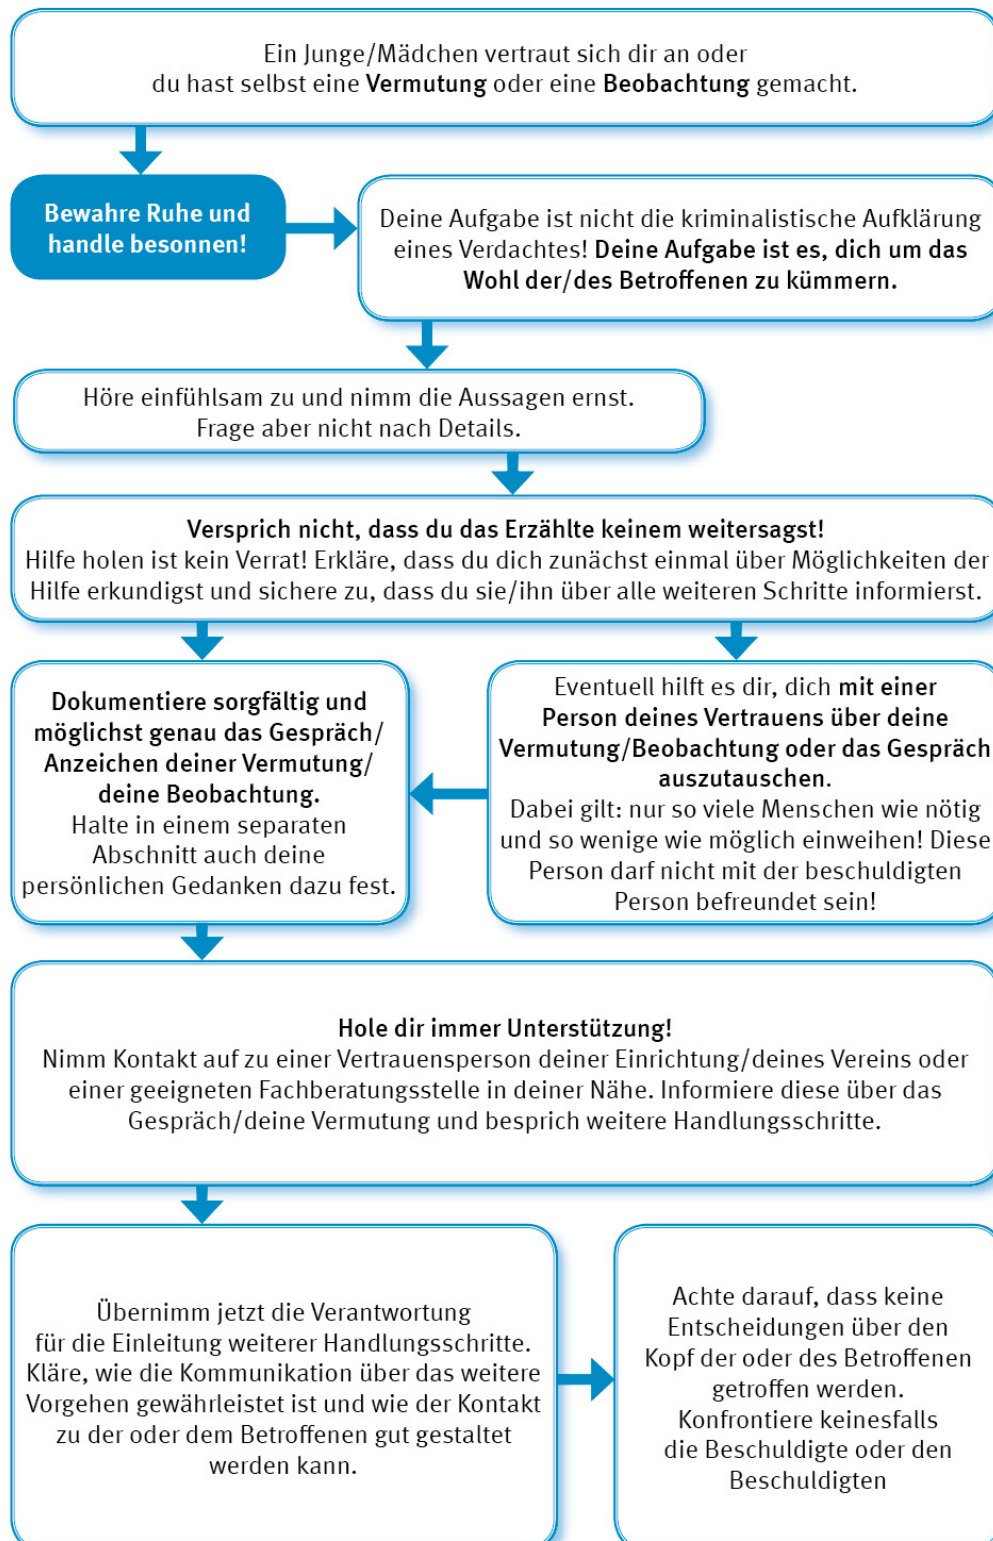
Ein Junge/Mädchen vertraut sich dir an oder du hast selbst eine Vermutung oder eine Beobachtung gemacht.

Bewahre Ruhe und handle besonnen!

Deine Aufgabe ist nicht die kriminalistische Aufklärung eines Verdachtes! Deine Aufgabe ist es, dich um das Wohl der/des Betroffenen zu kümmern.

Höre einfühlsam zu und nimm die Aussagen ernst. Frage aber nicht nach Details.

Versprich nicht, dass du das Erzählte keinem weitersagst!
Hilfe holen ist kein Verrat! Erkläre, dass du dich zunächst einmal über Möglichkeiten der Hilfe erkundigst und sichere zu, dass du sie/ihn über alle weiteren Schritte informierst.

Dokumentiere sorgfältig und möglichst genau das Gespräch/ Anzeichen deiner Vermutung/ deine Beobachtung.
Halte in einem separaten Abschnitt auch deine persönlichen Gedanken dazu fest.

Eventuell hilft es dir, dich mit einer Person deines Vertrauens über deine Vermutung/Beobachtung oder das Gespräch auszutauschen.
Dabei gilt: nur so viele Menschen wie nötig und so wenige wie möglich einweihen! Diese Person darf nicht mit der beschuldigten Person befreundet sein!

Hole dir immer Unterstützung!
Nimm Kontakt auf zu einer Vertrauensperson deiner Einrichtung/deines Vereins oder einer geeigneten Fachberatungsstelle in deiner Nähe. Informiere diese über das Gespräch/deine Vermutung und besprich weitere Handlungsschritte.

Übernimm jetzt die Verantwortung für die Einleitung weiterer Handlungsschritte. Kläre, wie die Kommunikation über das weitere Vorgehen gewährleistet ist und wie der Kontakt zu der oder dem Betroffenen gut gestaltet werden kann.

Achte darauf, dass keine Entscheidungen über den Kopf der oder des Betroffenen getroffen werden.
Konfrontiere keinesfalls die Beschuldigte oder den Beschuldigten